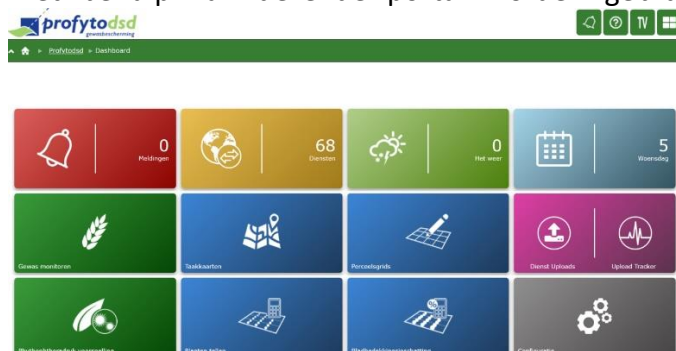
profytodsd
gewasbescherming

TV

Profytodsd » Dashboard

0
Meldingen

68
Diensten

0
Het weer

5
Woensdag

Gewas monitoren

Taakkaarten

Perceelsgrids

Dienst Uploads

Upload Tracker

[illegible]

Planten tellen

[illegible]

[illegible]